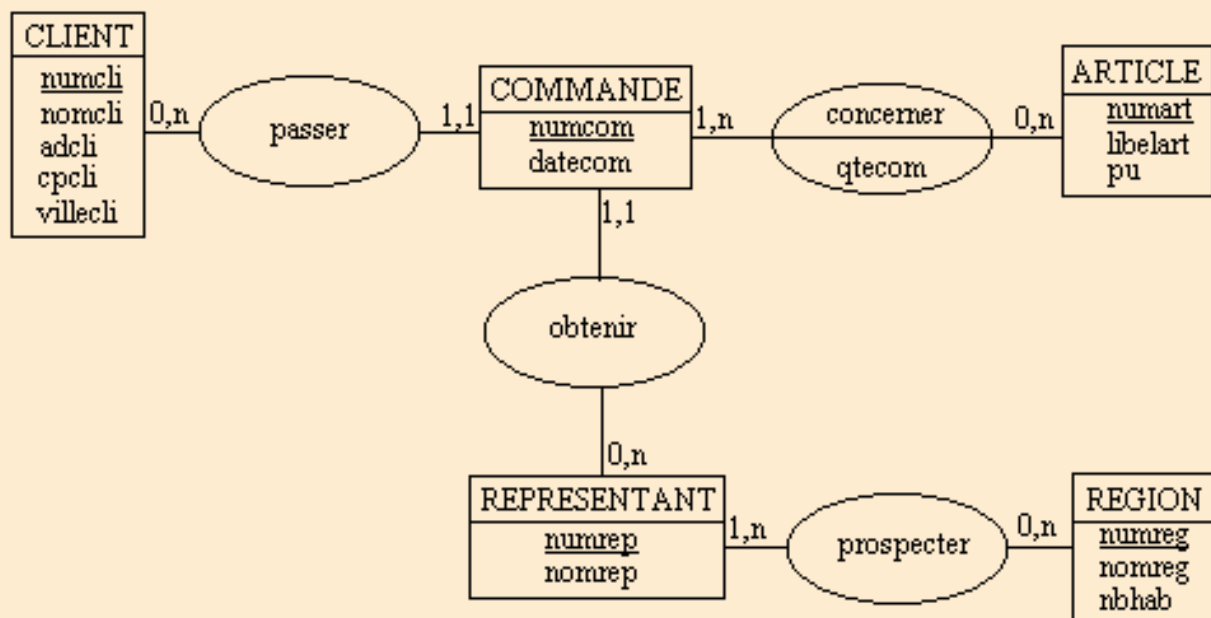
CLIENT
numcli
nomcli
adcli
cpcli
villecli

0,n
passer
1,1

COMMANDE
numcom
datecom

1,n
concerner
qtecom
0,n

ARTICLE
numart
libelart
pu

1,1
obtenir
0,n

REPRESENTANT
numrep
nomrep

1,n
prospecter
0,n

REGION
numreg
nomreg
nbhab